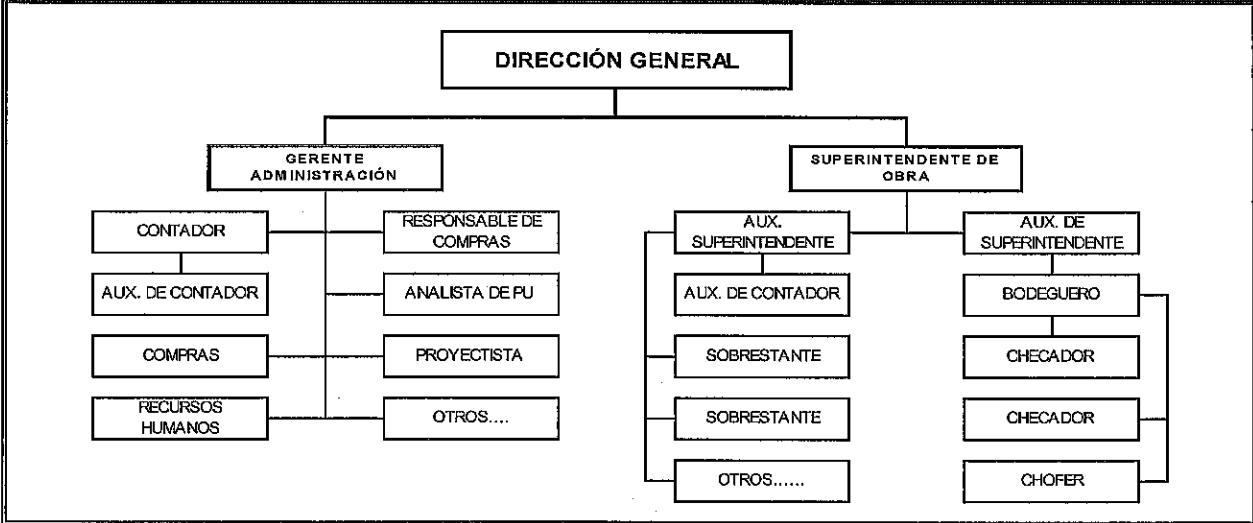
DIRECCIÓN GENERAL

GERENTE ADMINISTRACIÓN

CONTADOR

AUX. DE CONTADOR

COMPRAS

RECURSOS HUMANOS

RESPONSABLE DE COMPRAS

ANALISTA DE PU

PROYECTISTA

OTROS....

SUPERINTENDENTE DE OBRA

AUX. SUPERINTENDENTE

AUX. DE CONTADOR

SOBRESTANTE

SOBRESTANTE

OTROS......

AUX. DE SUPERINTENDENTE

BODEGUERO

CHECADOR

CHECADOR

CHOFER